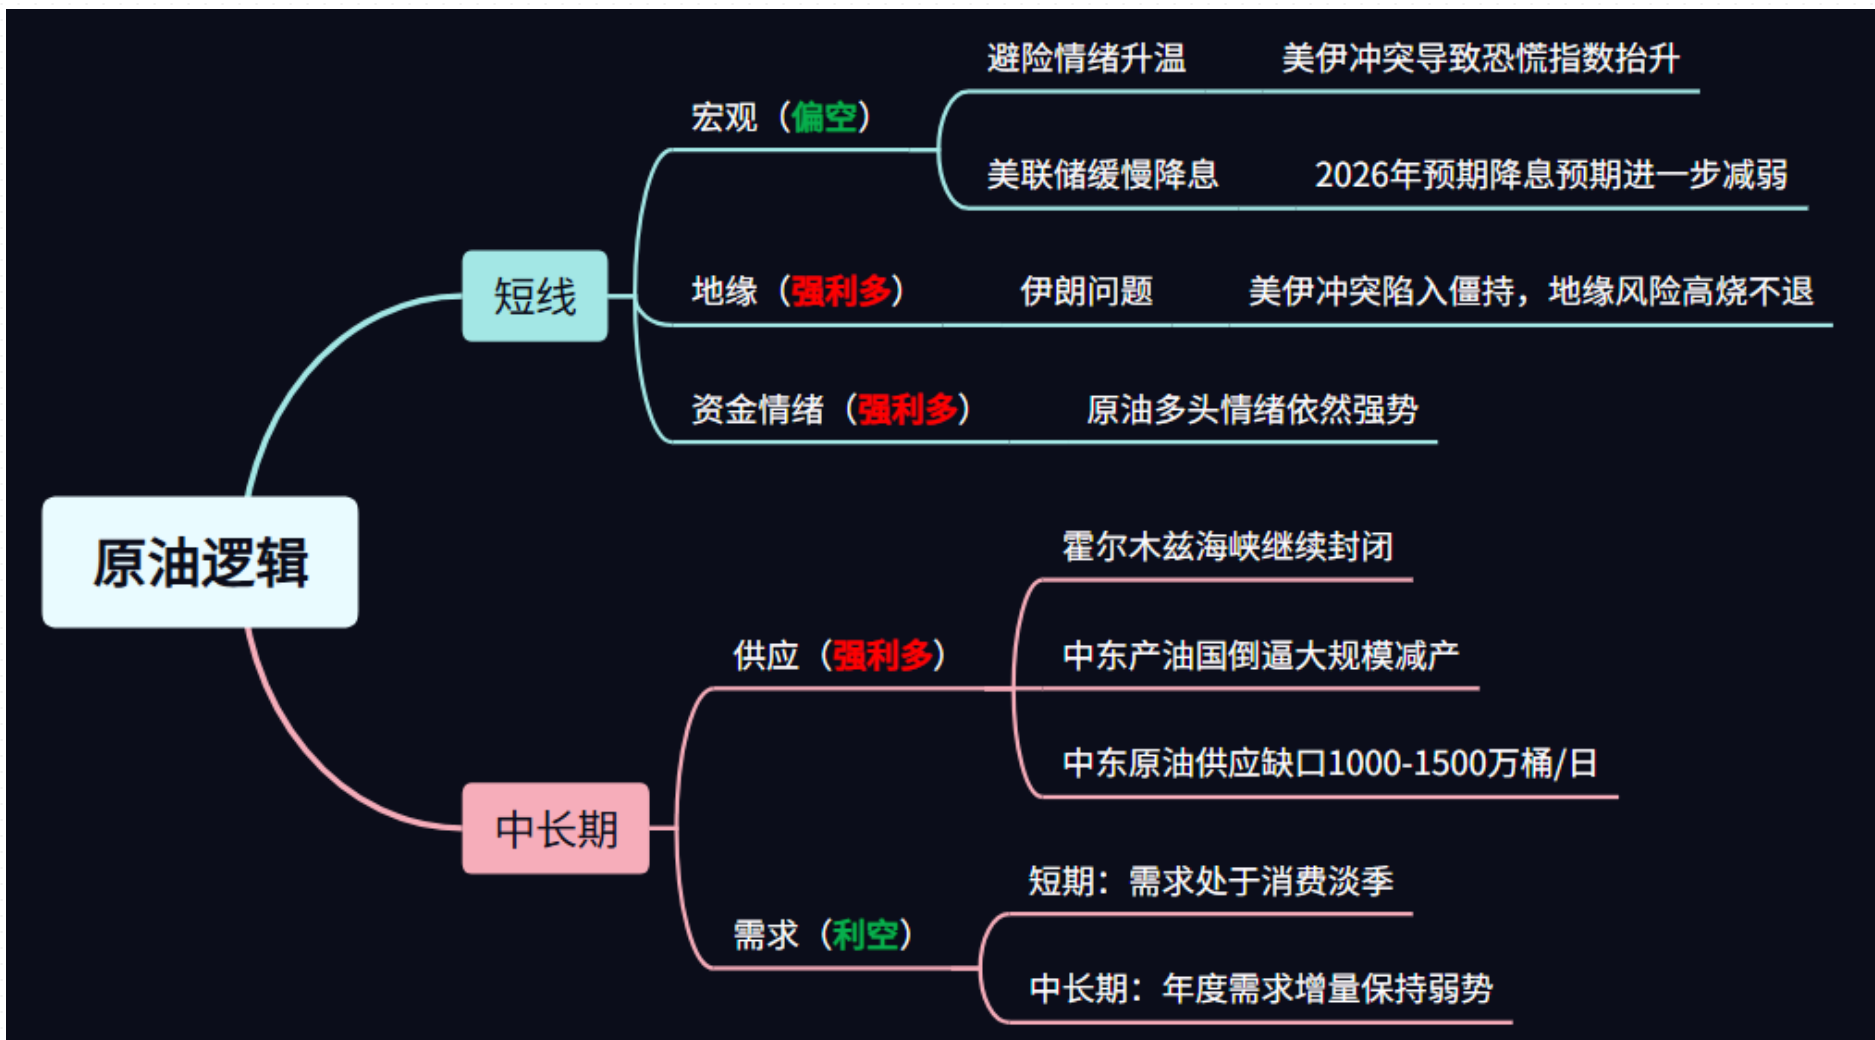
原油逻辑

短线

宏观（偏空）
避险情绪升温　美伊冲突导致恐慌指数抬升
美联储缓慢降息　2026年预期降息预期进一步减弱

地缘（强利多）　伊朗问题　美伊冲突陷入僵持，地缘风险高烧不退

资金情绪（强利多）　原油多头情绪依然强势

中长期

供应（强利多）
霍尔木兹海峡继续封闭
中东产油国倒逼大规模减产
中东原油供应缺口1000-1500万桶/日

需求（利空）
短期：需求处于消费淡季
中长期：年度需求增量保持弱势